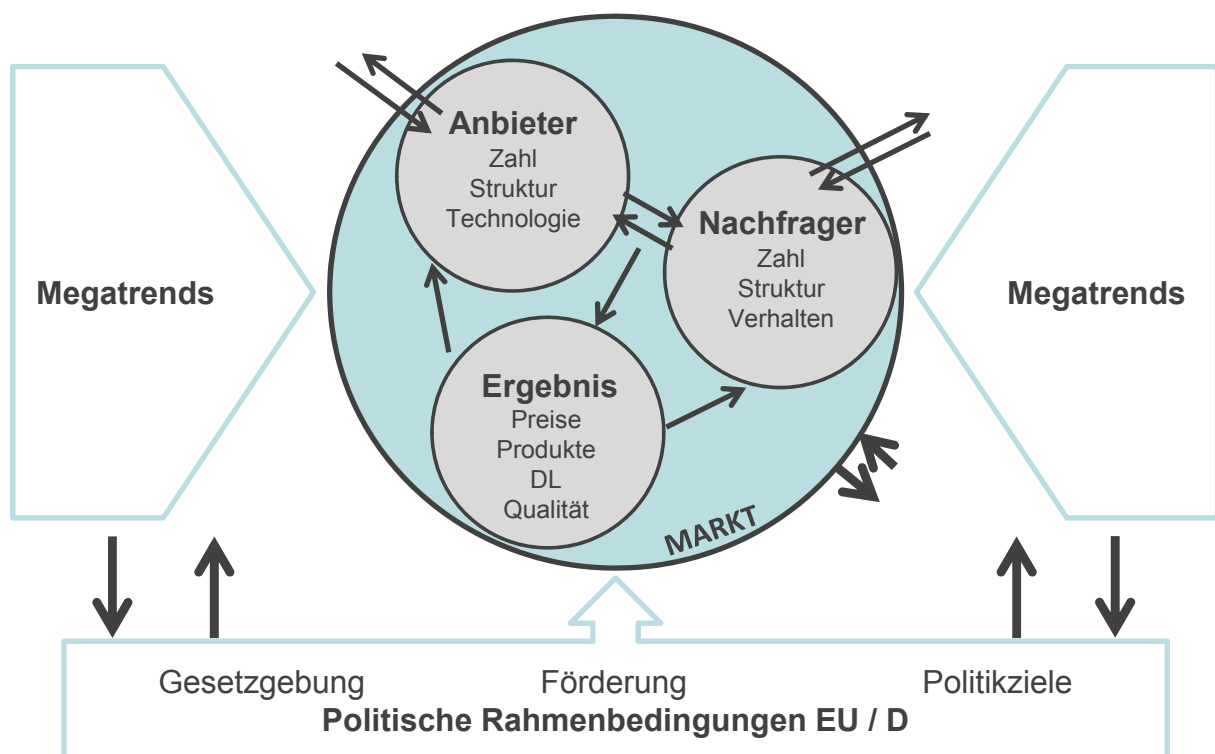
Megatrends

Anbieter
Zahl
Struktur
Technologie

Nachfrager
Zahl
Struktur
Verhalten

Ergebnis
Preise
Produkte
DL
Qualität

MARKT

Megatrends

Gesetzgebung
Förderung
Politikziele
Politische Rahmenbedingungen EU / D